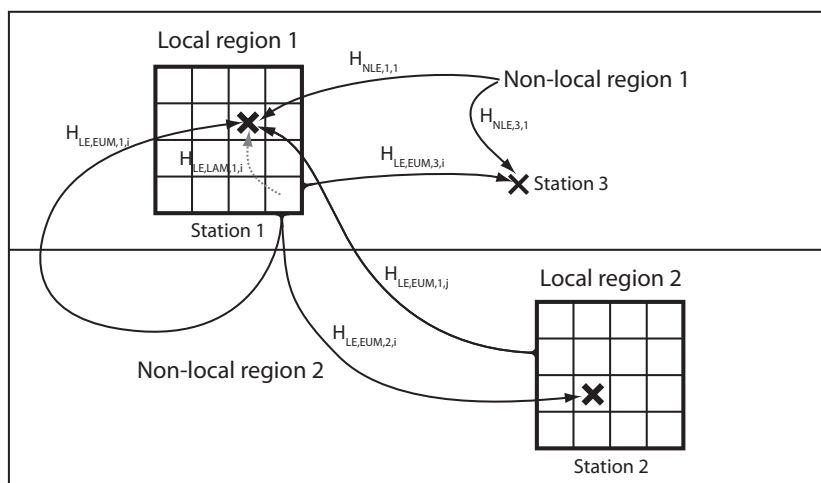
Local region 1

$H_{NLE,1,1}$

Non-local region 1

$H_{NLE,3,1}$

$H_{LE,EUM,1,i}$

$H_{LE,LAM,1,i}$

$H_{LE,EUM,3,i}$

Station 3

Station 1

$H_{LE,EUM,1,j}$

Local region 2

$H_{LE,EUM,2,i}$

Non-local region 2

Station 2